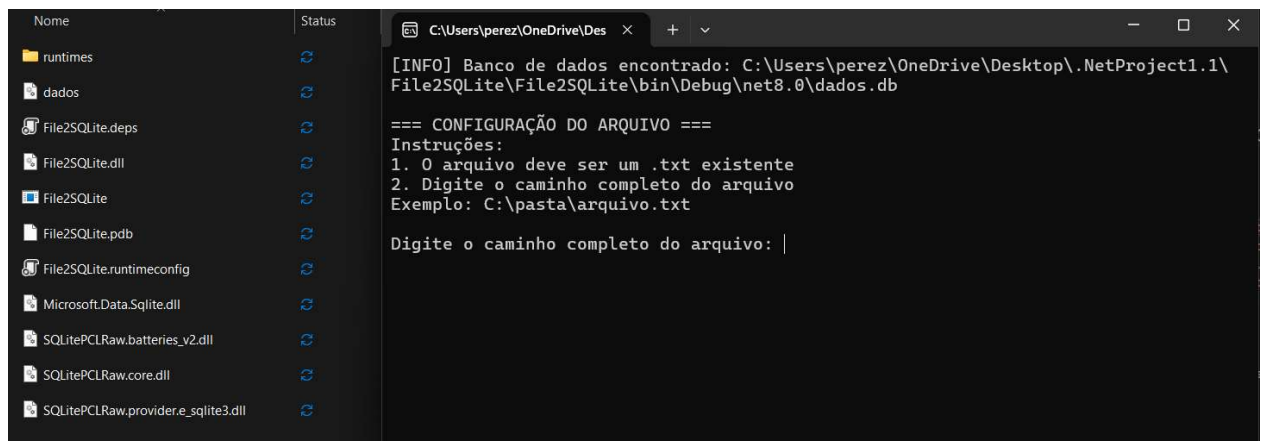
Nome
Status

runtimes
dados
File2SQLite.deps
File2SQLite.dll
File2SQLite
File2SQLite.pdb
File2SQLite.runtimeconfig
Microsoft.Data.Sqlite.dll
SQLitePCLRaw.batteries_v2.dll
SQLitePCLRaw.core.dll
SQLitePCLRaw.provider.e_sqlite3.dll

C:\Users\perez\OneDrive\Des ×

[INFO] Banco de dados encontrado: C:\Users\perez\OneDrive\Desktop\.NetProject1.1\File2SQLite\File2SQLite\bin\Debug\net8.0\dados.db

=== CONFIGURAÇÃO DO ARQUIVO ===
Instruções:
1. O arquivo deve ser um .txt existente
2. Digite o caminho completo do arquivo
Exemplo: C:\pasta\arquivo.txt

Digite o caminho completo do arquivo: